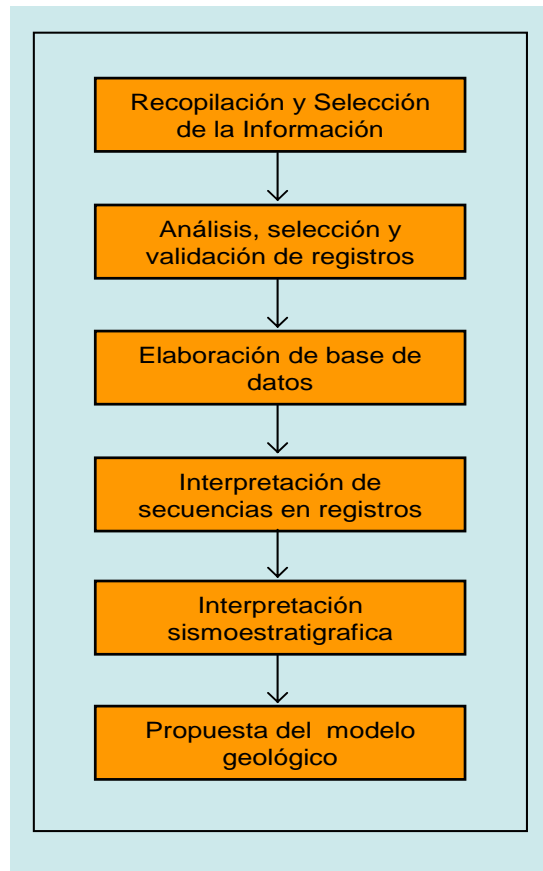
Recopilación y Selección de la Información

Análisis, selección y validación de registros

Elaboración de base de datos

Interpretación de secuencias en registros

Interpretación sismoestratigrafica

Propuesta del modelo geológico